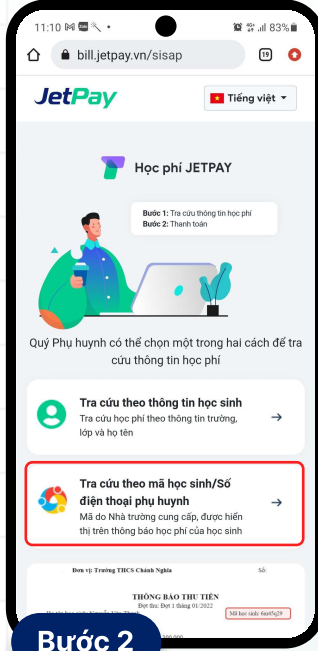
11:10 M • 83%

bill.jetpay.vn/sisap

19

JetPay

Tiếng việt

Học phí JETPAY

Bước 1: Tra cứu thông tin học phí
Bước 2: Thanh toán

Quý Phụ huynh có thể chọn một trong hai cách để tra cứu thông tin học phí

Tra cứu theo thông tin học sinh
Tra cứu học phí theo thông tin trường, lớp và họ tên

Tra cứu theo mã học sinh/Số điện thoại phụ huynh
Mã do Nhà trường cung cấp, được hiển thị trên thông báo học phí của học sinh

Đơn vị: Trường THCS Chánh Nghĩa

Số:

THÔNG BÁO THU TIỀN

Đợt thu: Đợt 1 tháng 01/2022

Mã học sinh: 6uu45g29

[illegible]

Bước 2